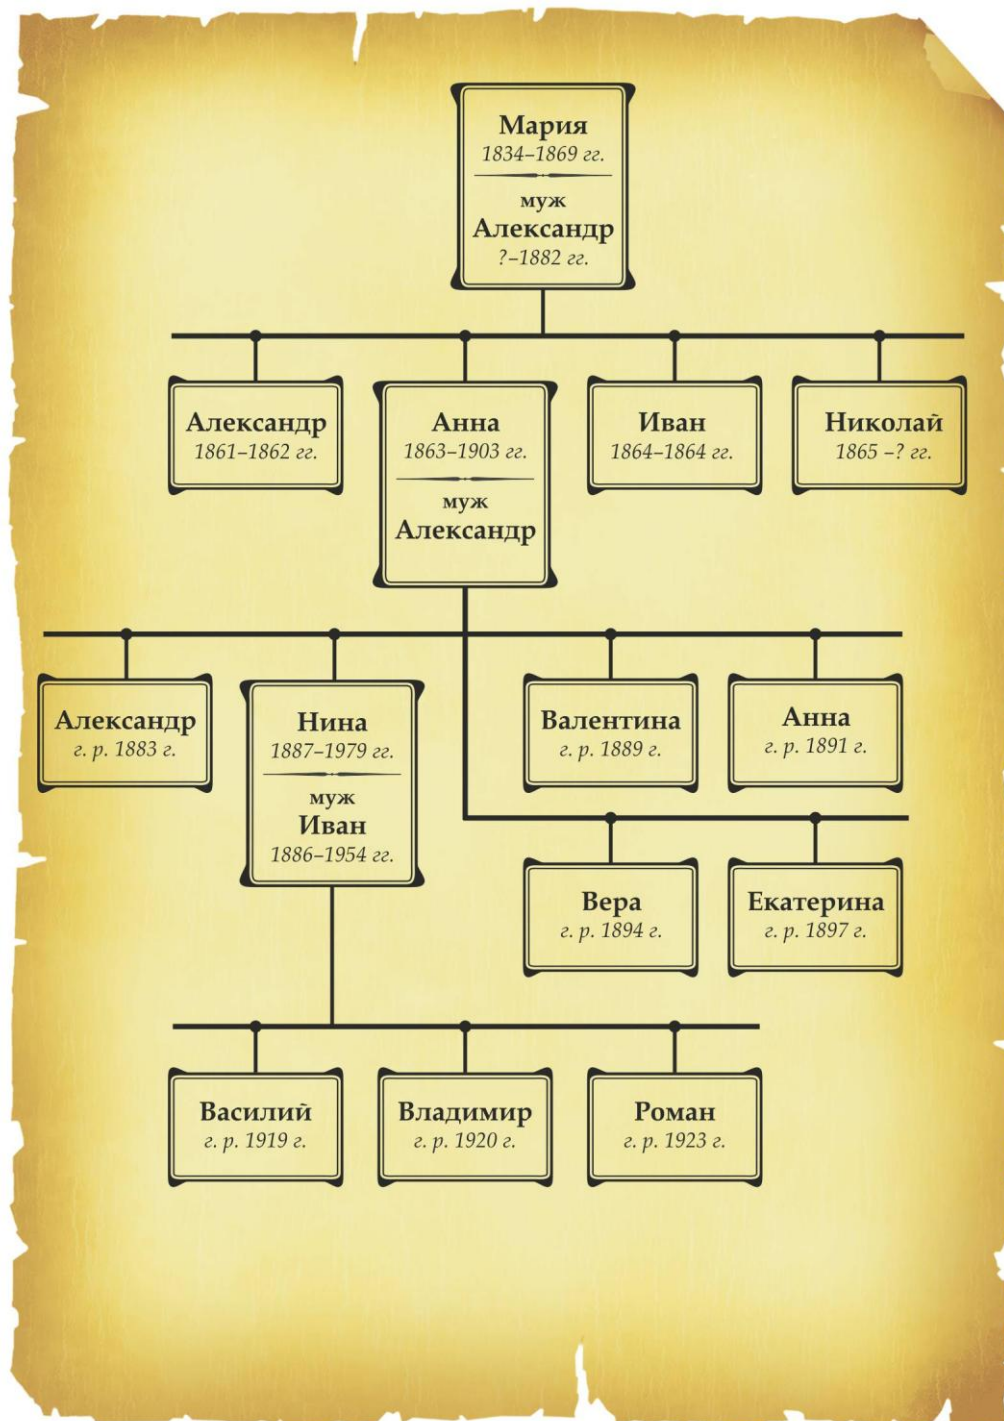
Мария
1834–1869 гг.
муж
Александр
?–1882 гг.

Александр
1861–1862 гг.

Анна
1863–1903 гг.
муж
Александр

Иван
1864–1864 гг.

Николай
1865 –? гг.

Александр
г. р. 1883 г.

Нина
1887–1979 гг.
муж
Иван
1886–1954 гг.

Валентина
г. р. 1889 г.

Анна
г. р. 1891 г.

Вера
г. р. 1894 г.

Екатерина
г. р. 1897 г.

Василий
г. р. 1919 г.

Владимир
г. р. 1920 г.

Роман
г. р. 1923 г.